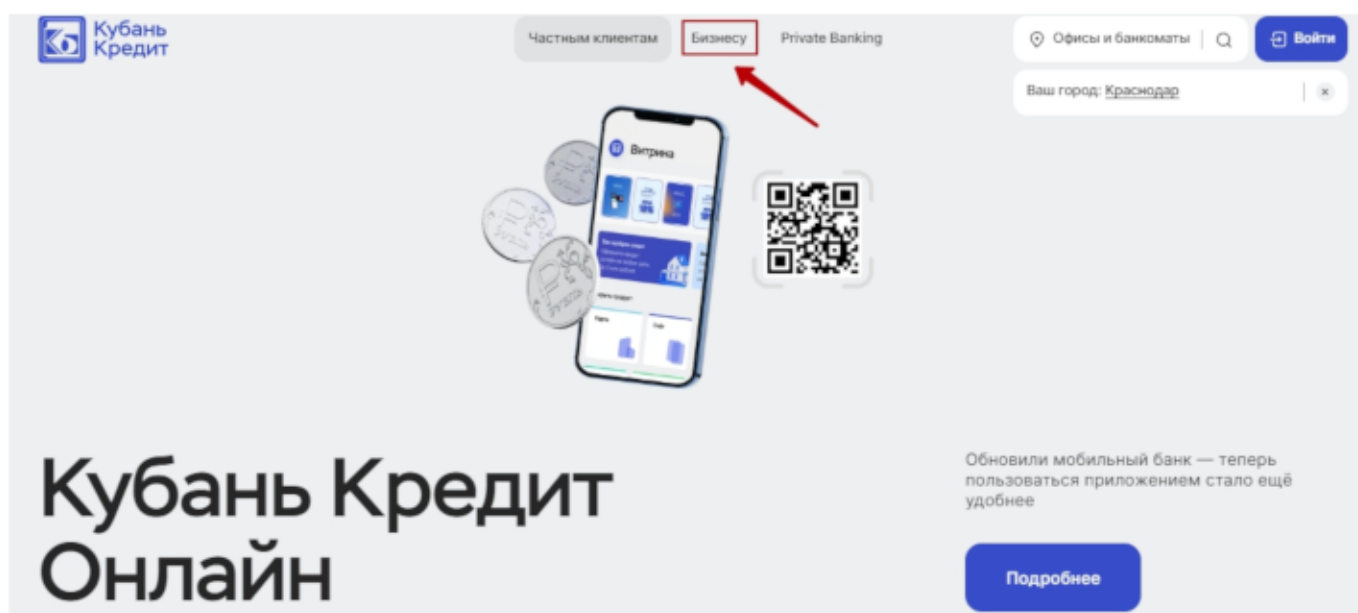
Кубань Кредит

Частным клиентам Бизнесу Private Banking

Офисы и банкоматы Войти

Ваш город: Краснодар

Витрина

Кубань Кредит Онлайн

Обновили мобильный банк — теперь пользоваться приложением стало ещё удобнее

Подробнее